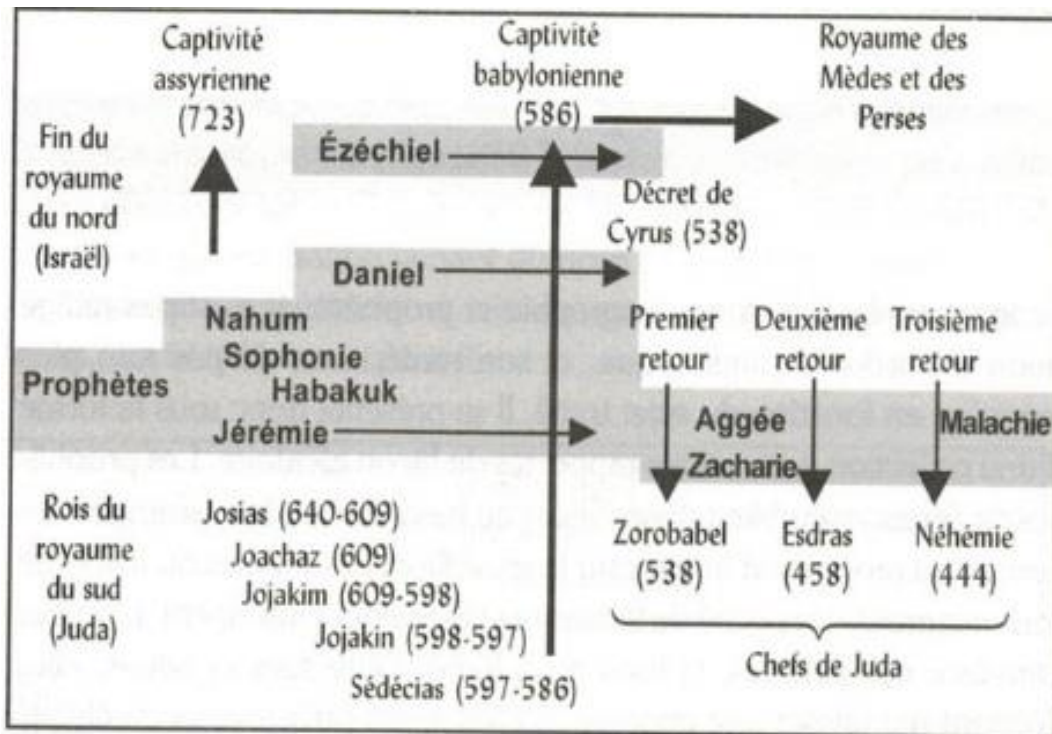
Captivité assyrienne (723)

Captivité babylonienne (586)

Royaume des Mèdes et des Perses

Fin du royaume du nord (Israël)

Ézéchiel

Décret de Cyrus (538)

Daniel

Nahum
Sophonie
Habakuk

Prophètes

Jérémie

Premier retour

Deuxième retour

Troisième retour

Aggée
Zacharie

Malachie

Rois du royaume du sud (Juda)

Josias (640-609)
Joachaz (609)
Jojakim (609-598)
Jojakin (598-597)
Sédécias (597-586)

Zorobabel (538)

Esdras (458)

Néhémie (444)

Chefs de Juda